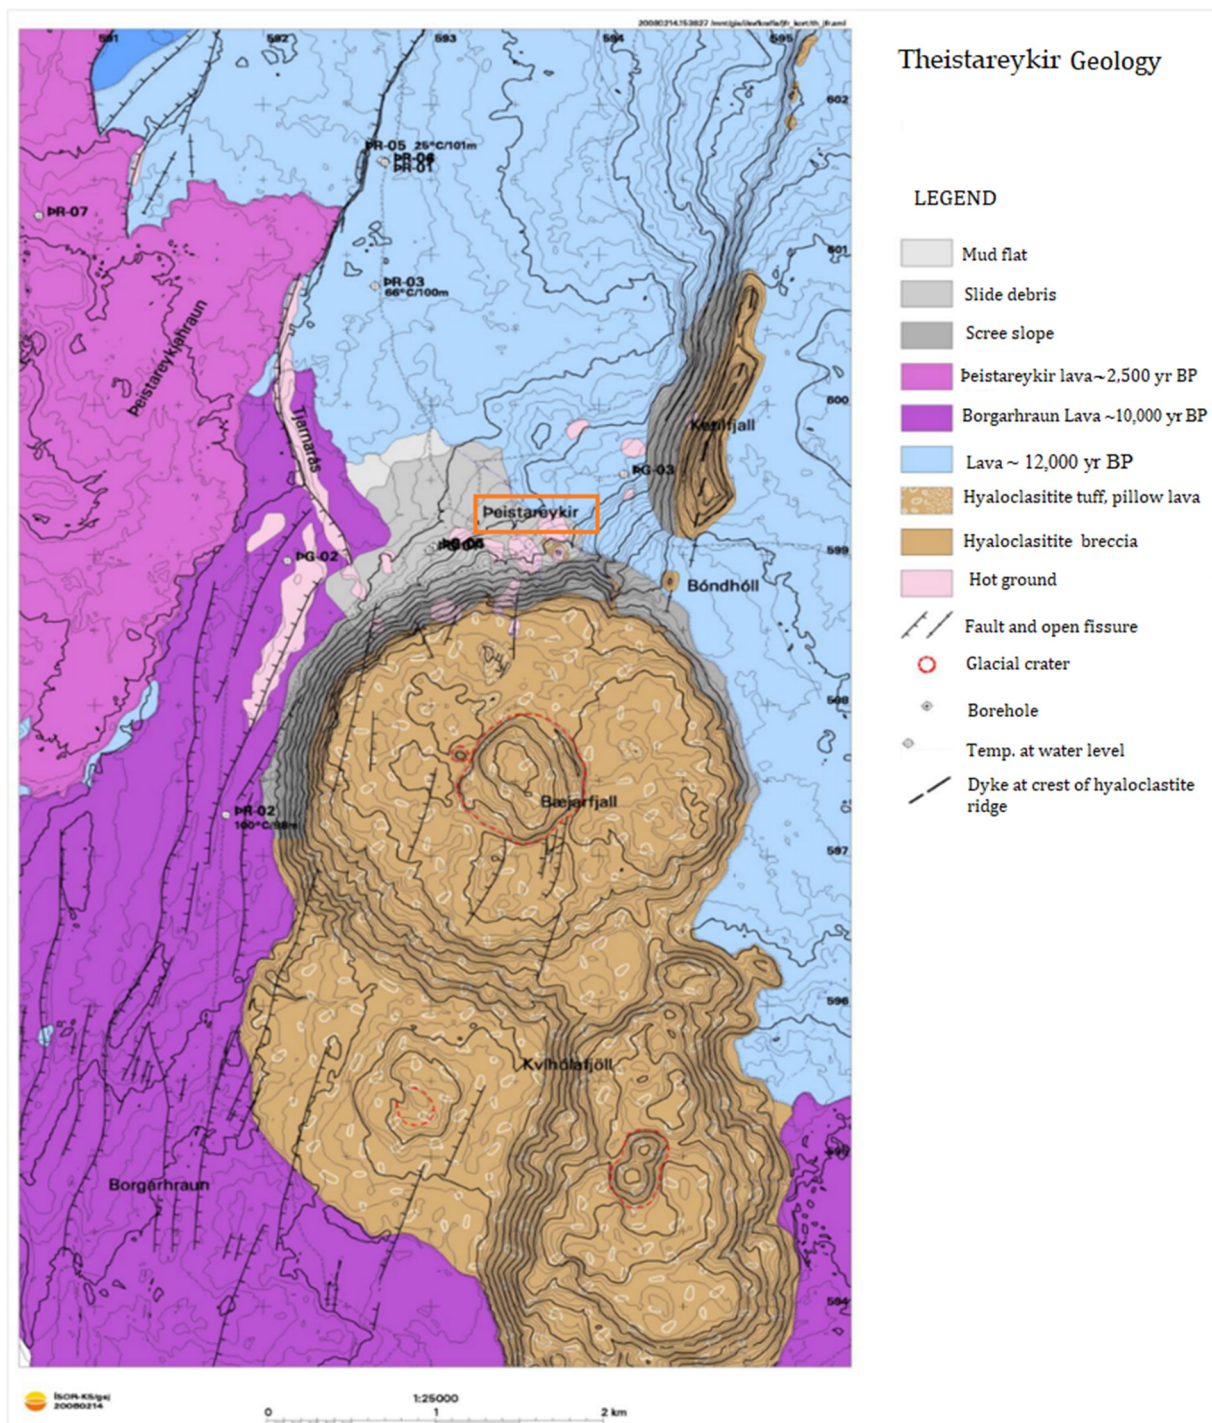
20080214.153827 /mnt/gis/ilkort/th_kort/th_jfr.aml

591 592 593 594 595

602 601 600 599 598 597 596 595 594

ÞR-05 25°C/101m
ÞR-06
ÞR-01
ÞR-07
ÞR-03
66°C/100m
Þeistareykjahraun
Tjarnarás
Ketilfjall
ÞG-03
Þeistareykir
ÞG-05
ÞG-02
Bóndhóll
ÞR-02
160°C/98m
Bæjarfjall
Kvíhólafjöll
Borgarhraun

ÍSOR-KS/gsj
20080214

1:25000
0 1 2 km

Theistareykir Geology

LEGEND

Mud flat
Slide debris
Scree slope
Þeistareykir lava~2,500 yr BP
Borgarhraun Lava ~10,000 yr BP
Lava ~ 12,000 yr BP
Hyaloclasitite tuff, pillow lava
Hyaloclasitite breccia
Hot ground
Fault and open fissure
Glacial crater
Borehole
Temp. at water level
Dyke at crest of hyaloclastite ridge